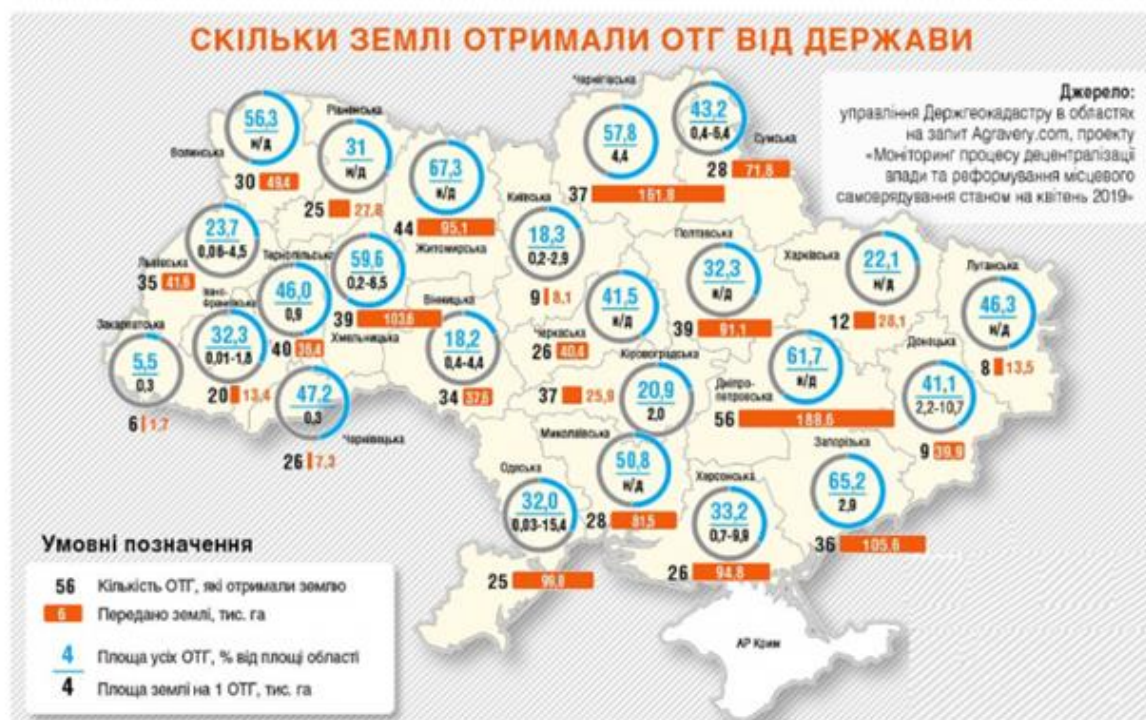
СКІЛЬКИ ЗЕМЛІ ОТРИМАЛИ ОТГ ВІД ДЕРЖАВИ

Джерело:
управління Держгеокадастру в областях на запит Agravery.com, проекту «Моніторинг процесу децентралізації влади та реформування місцевого самоврядування станом на квітень 2019»

Волинська
56,3
н/д
30 49,4

Рівненська
31
н/д
25 27,8

Житомирська
67,3
н/д
44 95,1

Чернігівська
57,8
4,4
37 151,8

Сумська
43,2
0,4-6,4
28 71,6

Львівська
23,7
0,06-4,5
35 41,9

Тернопільська
46,0
0,9
40 36,4

Хмельницька
59,6
0,2-6,5
39 103,6

Київська
18,3
0,2-2,9
9 8,1

Полтавська
32,3
н/д
39 91,1

Харківська
22,1
н/д
12 28,1

Луганська
46,3
н/д
8 13,5

Закарпатська
5,5
0,3
6 1,7

Івано-Франківська
32,3
0,01-1,8
20 13,4

Вінницька
18,2
0,4-4,4
34 37,6

Черкаська
41,5
н/д
26 40,4

Дніпро-петровська
61,7
н/д
56 188,6

Донецька
41,1
2,2-10,7
9 30,9

Чернівецька
47,2
0,3
26 7,3

Кіровоградська
20,9
2,0
37 25,9

Миколаївська
50,8
н/д
28 81,5

Одеська
32,0
0,03-15,4
25 99,8

Херсонська
33,2
0,7-9,9
26 94,8

Запорізька
65,2
2,9
36 105,6

АР Крим

Умовні позначення
56 Кількість ОТГ, які отримали землю
6 Передано землі, тис. га
4 Площа усіх ОТГ, % від площі області
4 Площа землі на 1 ОТГ, тис. га